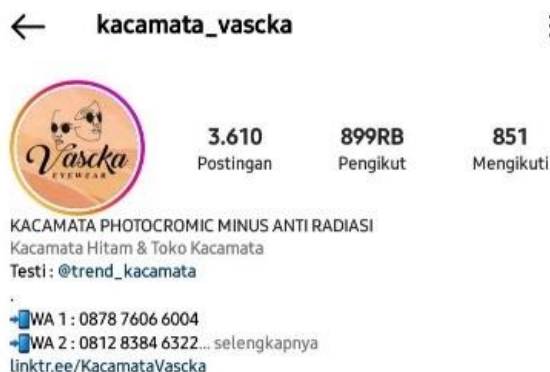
← kacamata_vascka

Vascka EYEWEAR

3.610 Postingan

899RB Pengikut

851 Mengikuti

KACAMATA PHOTOCROMIC MINUS ANTI RADIASI
Kacamata Hitam & Toko Kacamata
Testi : @trend_kacamata
.
WA 1 : 0878 7606 6004
WA 2 : 0812 8384 6322... selengkapnya
linktr.ee/KacamataVascka